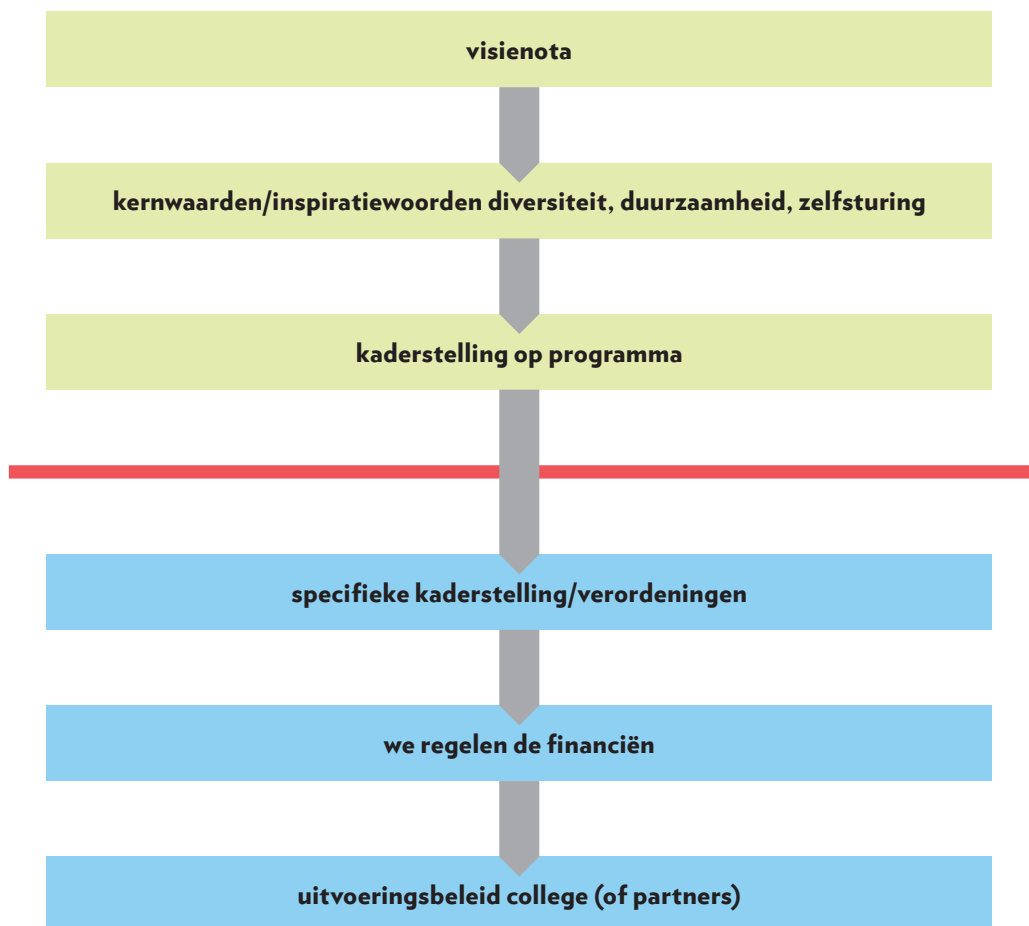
visienota

kernwaarden/inspiratiewoorden diversiteit, duurzaamheid, zelfsturing

kaderstelling op programma

specifieke kaderstelling/verordeningen

we regelen de financiën

uitvoeringsbeleid college (of partners)